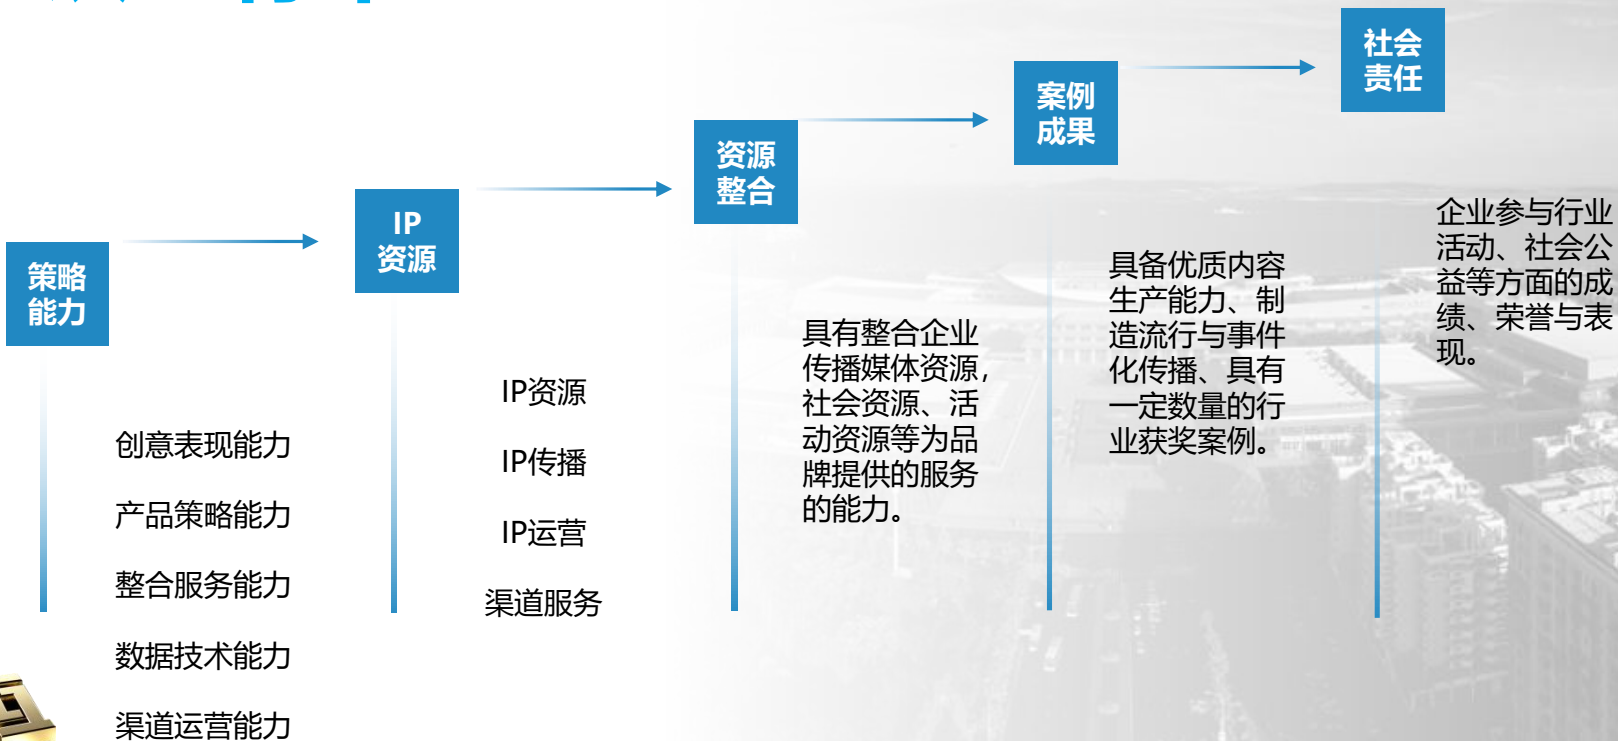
策略能力

创意表现能力

产品策略能力

整合服务能力

数据技术能力

渠道运营能力

IP资源

IP资源

IP传播

IP运营

渠道服务

资源整合

具有整合企业传播媒体资源，社会资源、活动资源等为品牌提供的服务的能力。

案例成果

具备优质内容生产能力、制造流行与事件化传播、具有一定数量的行业获奖案例。

社会责任

企业参与行业活动、社会公益等方面的成绩、荣誉与表现。